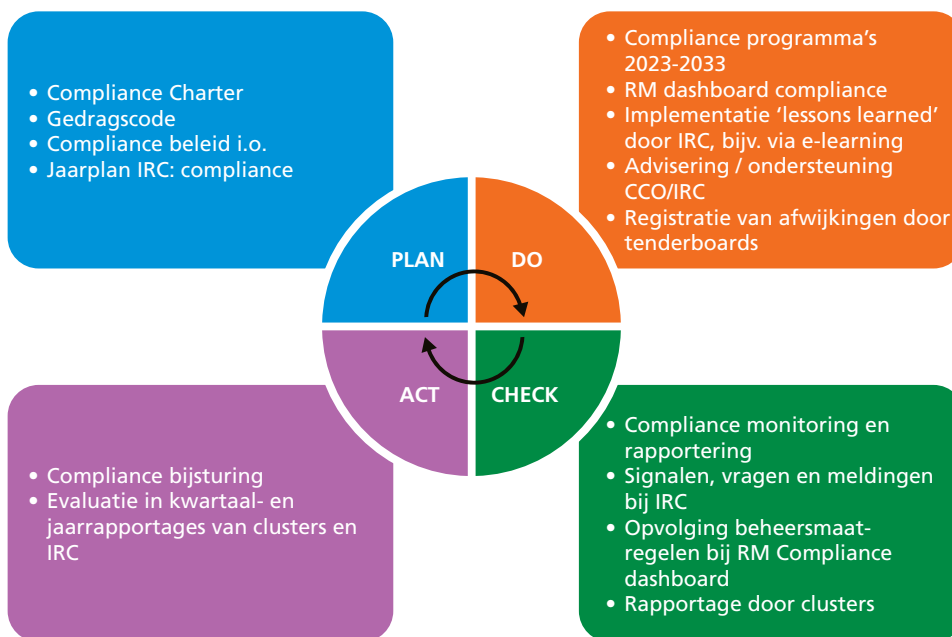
- Compliance Charter
- Gedragscode
- Compliance beleid i.o.
- Jaarplan IRC: compliance

- Compliance programma's 2023-2033
- RM dashboard compliance
- Implementatie 'lessons learned' door IRC, bijv. via e-learning
- Advisering / ondersteuning CCO/IRC
- Registratie van afwijkingen door tenderboards

PLAN

DO

ACT

CHECK

- Compliance bijsturing
- Evaluatie in kwartaal- en jaarrapportages van clusters en IRC

- Compliance monitoring en rapportering
- Signalen, vragen en meldingen bij IRC
- Opvolging beheersmaatregelen bij RM Compliance dashboard
- Rapportage door clusters